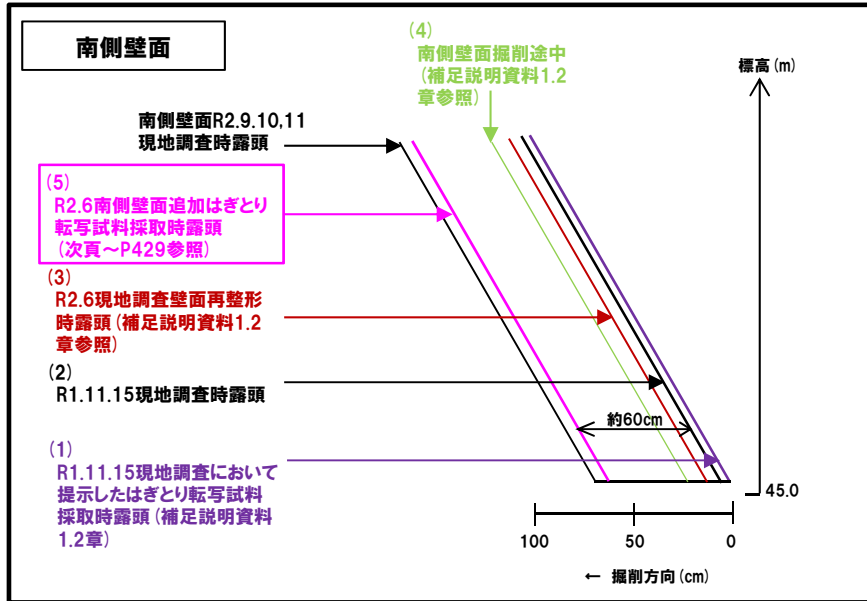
南側壁面

(4)
南側壁面掘削途中
(補足説明資料1.2章参照)

標高(m)

南側壁面R2.9.10,11
現地調査時露頭

(5)
R2.6南側壁面追加はぎとり転写試料採取時露頭
(次頁～P429参照)

(3)
R2.6現地調査壁面再整形時露頭(補足説明資料1.2章参照)

(2)
R1.11.15現地調査時露頭

約60cm

(1)
R1.11.15現地調査において提示したはぎとり転写試料採取時露頭(補足説明資料1.2章)

45.0

100
50
0

← 掘削方向(cm)